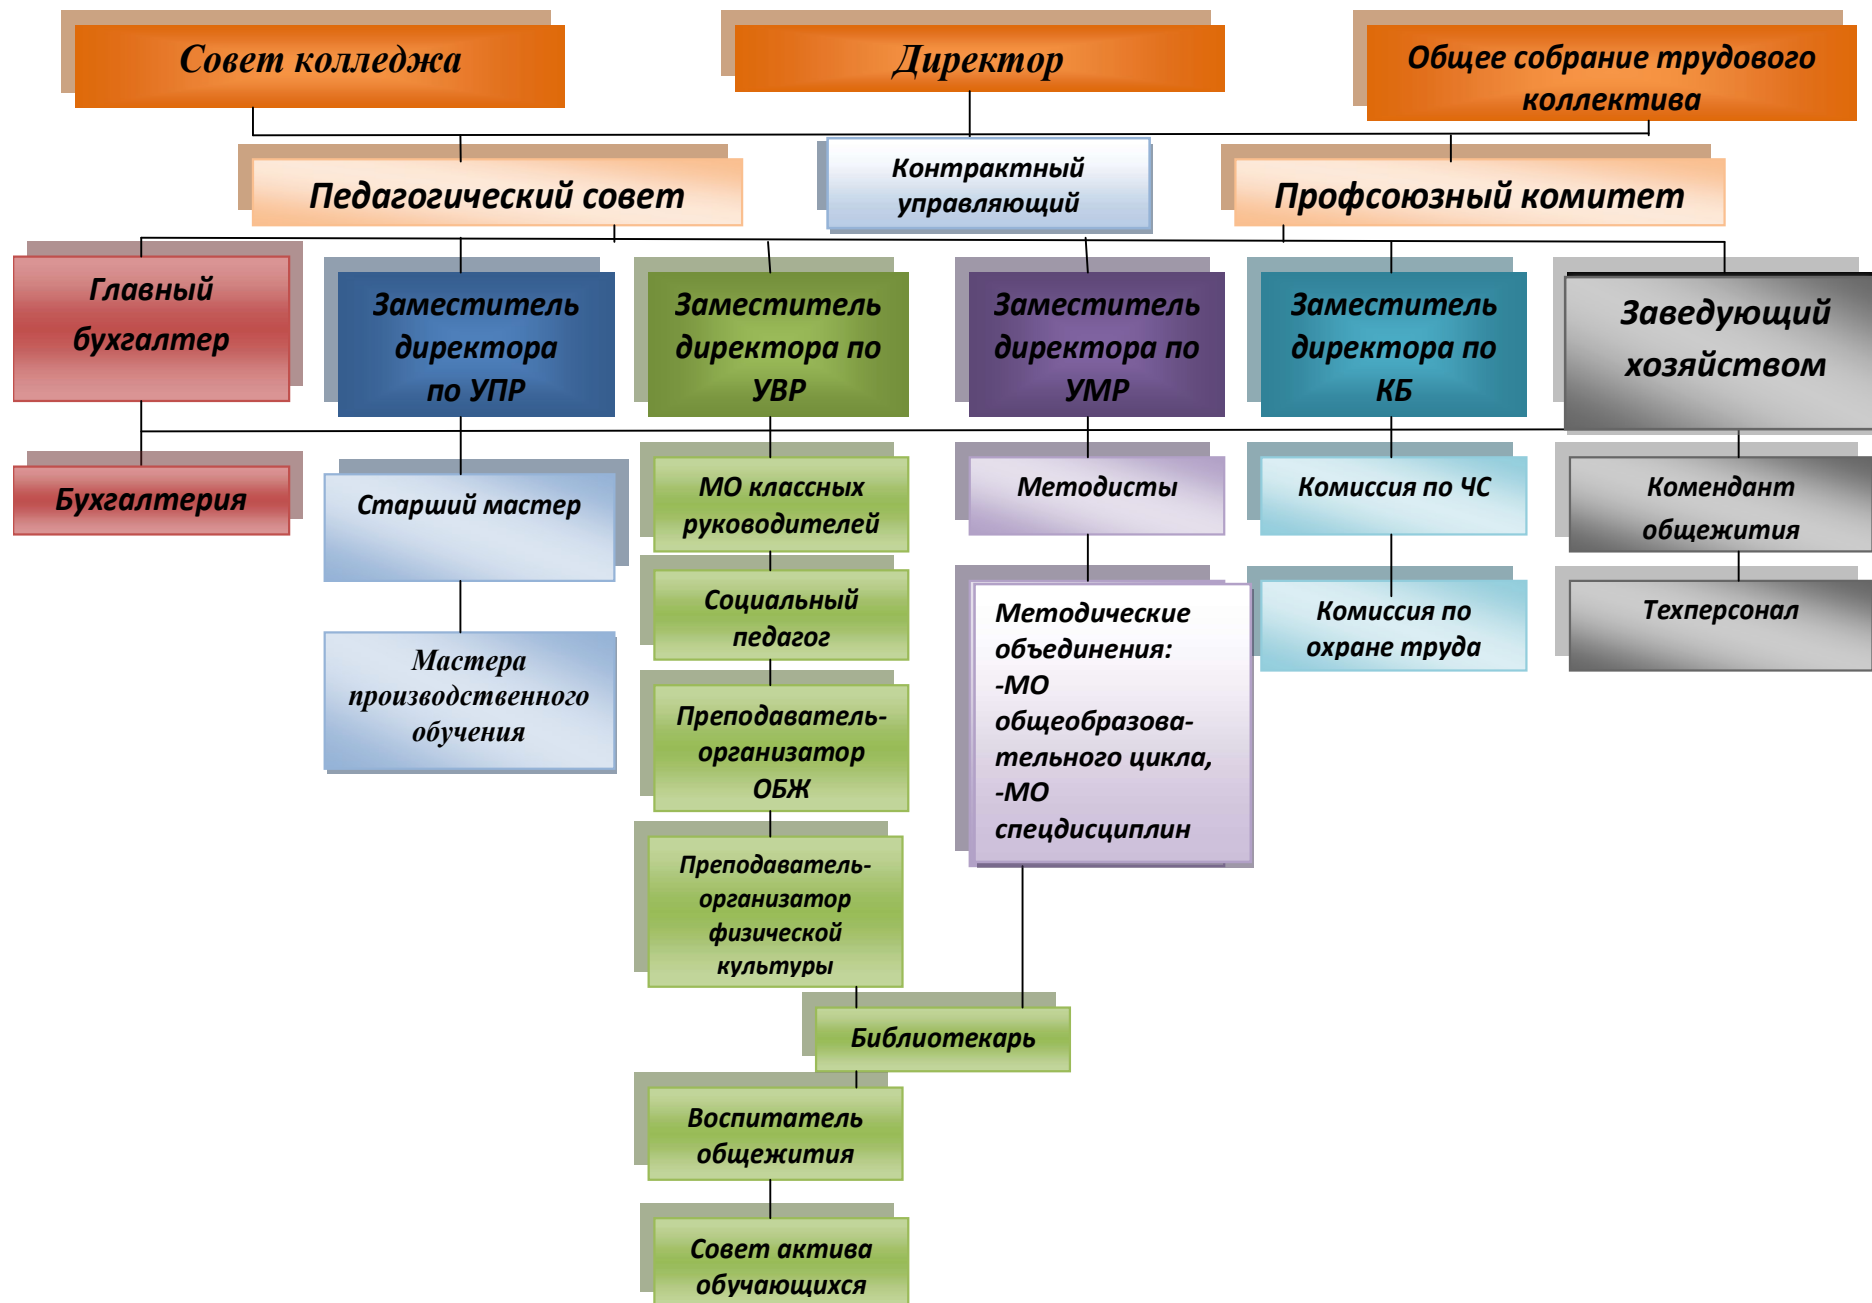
Совет колледжа

Директор

Общее собрание трудового коллектива

Педагогический совет

Контрактный управляющий

Профсоюзный комитет

Главный бухгалтер

Заместитель директора по УПР

Заместитель директора по УВР

Заместитель директора по УМР

Заместитель директора по КБ

Заведующий хозяйством

Бухгалтерия

Старший мастер

Мастера производственного обучения

МО классных руководителей

Социальный педагог

Преподаватель-организатор ОБЖ

Преподаватель-организатор физической культуры

Библиотекарь

Воспитатель общежития

Совет актива обучающихся

Методисты

Методические объединения:
-МО общеобразовательного цикла,
-МО спецдисциплин

Комиссия по ЧС

Комиссия по охране труда

Комендант общежития

Техперсонал